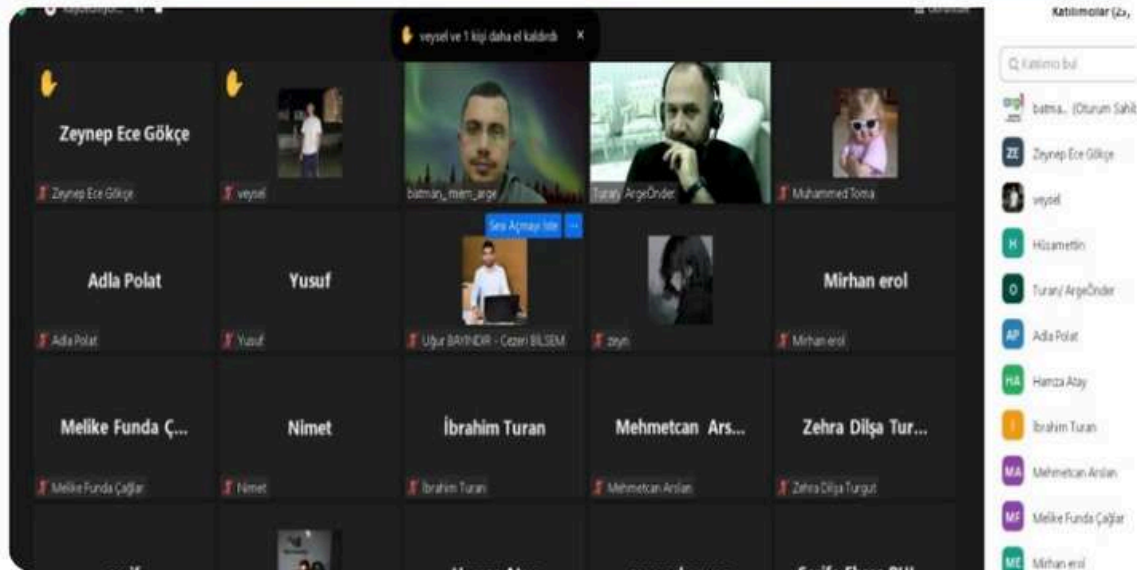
veysel ve 1 kişi daha el kaldırdı ×

Katılımcılar (2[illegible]

Q Katılımcı bul

Zeynep Ece Gökçe

Zeynep Ece Gökçe

veysel

batman_mem_arge

Turan ArgeÖnder

Muhammed Toma

Adla Polat

Adla Polat

Yusuf

Yusuf

Sesi Açmayı İste ...

Uğur BAYINDIR - Cezeri BİLSEM

zeyn

Mirhan erol

Mirhan erol

Melike Funda Ç...

Melike Funda Çağlar

Nimet

Nimet

İbrahim Turan

İbrahim Turan

Mehmetcan Ars...

Mehmetcan Arslan

Zehra Dilşa Tur...

Zehra Dilşa Turgut

batma... (Oturum Sahibi)

ZE Zeynep Ece Gökçe

veysel

H Hüsamettin

O Turan/ ArgeÖnder

AP Adla Polat

HA Hamza Atay

İ İbrahim Turan

MA Mehmetcan Arslan

MF Melike Funda Çağlar

ME Mirhan erol